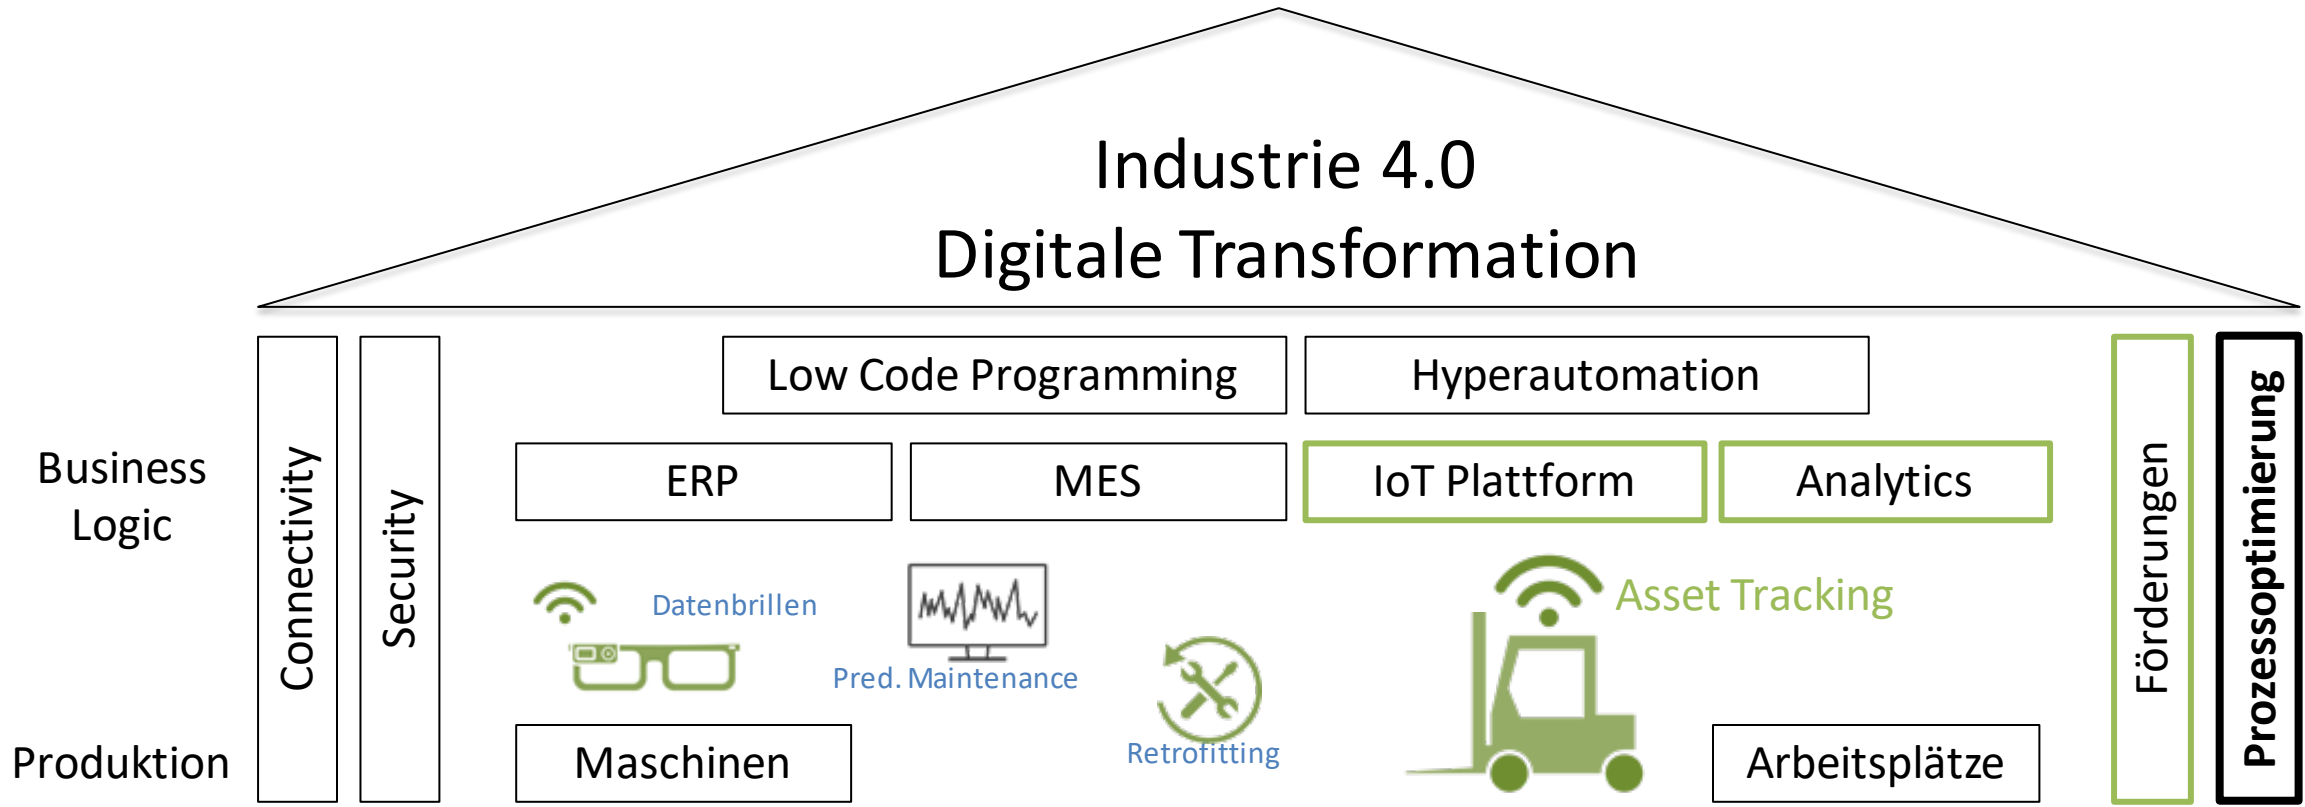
Industrie 4.0
Digitale Transformation

Business Logic

Produktion

Connectivity

Security

Low Code Programming

Hyperautomation

ERP

MES

IoT Plattform

Analytics

Datenbrillen

Pred. Maintenance

Retrofitting

Asset Tracking

Maschinen

Arbeitsplätze

Förderungen

Prozessoptimierung